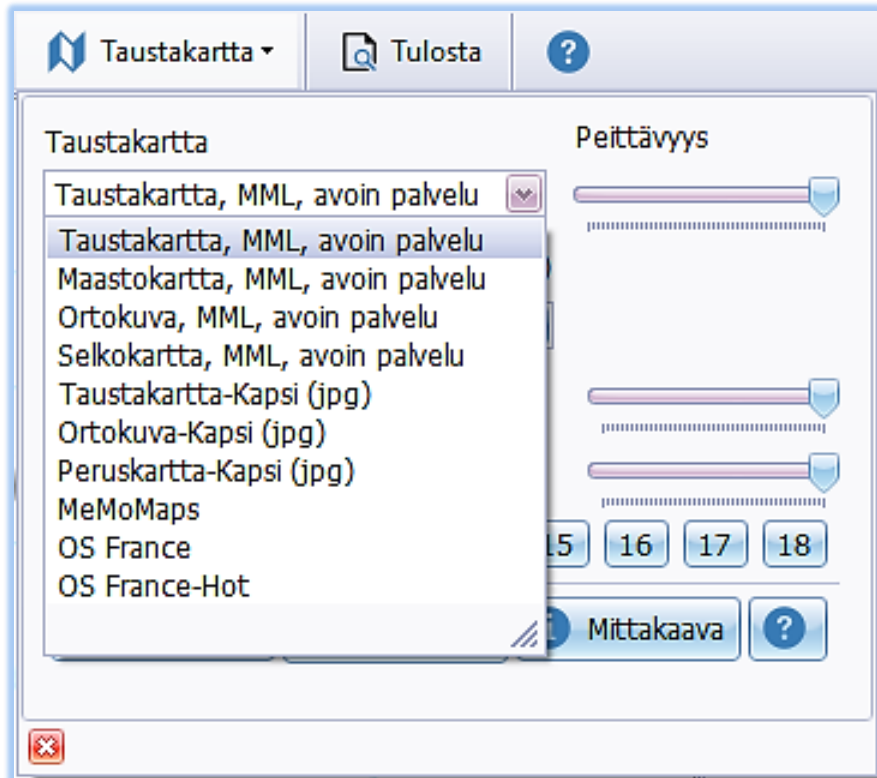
Taustakartta ▾ | Tulosta | ?

Taustakartta

Peittävyys

Taustakartta, MML, avoin palvelu

Taustakartta, MML, avoin palvelu
Maastokartta, MML, avoin palvelu
Ortokuva, MML, avoin palvelu
Selkokartta, MML, avoin palvelu
Taustakartta-Kapsi (jpg)
Ortokuva-Kapsi (jpg)
Peruskartta-Kapsi (jpg)
MeMoMaps
OS France
OS France-Hot

15 16 17 18

Mittakaava

?